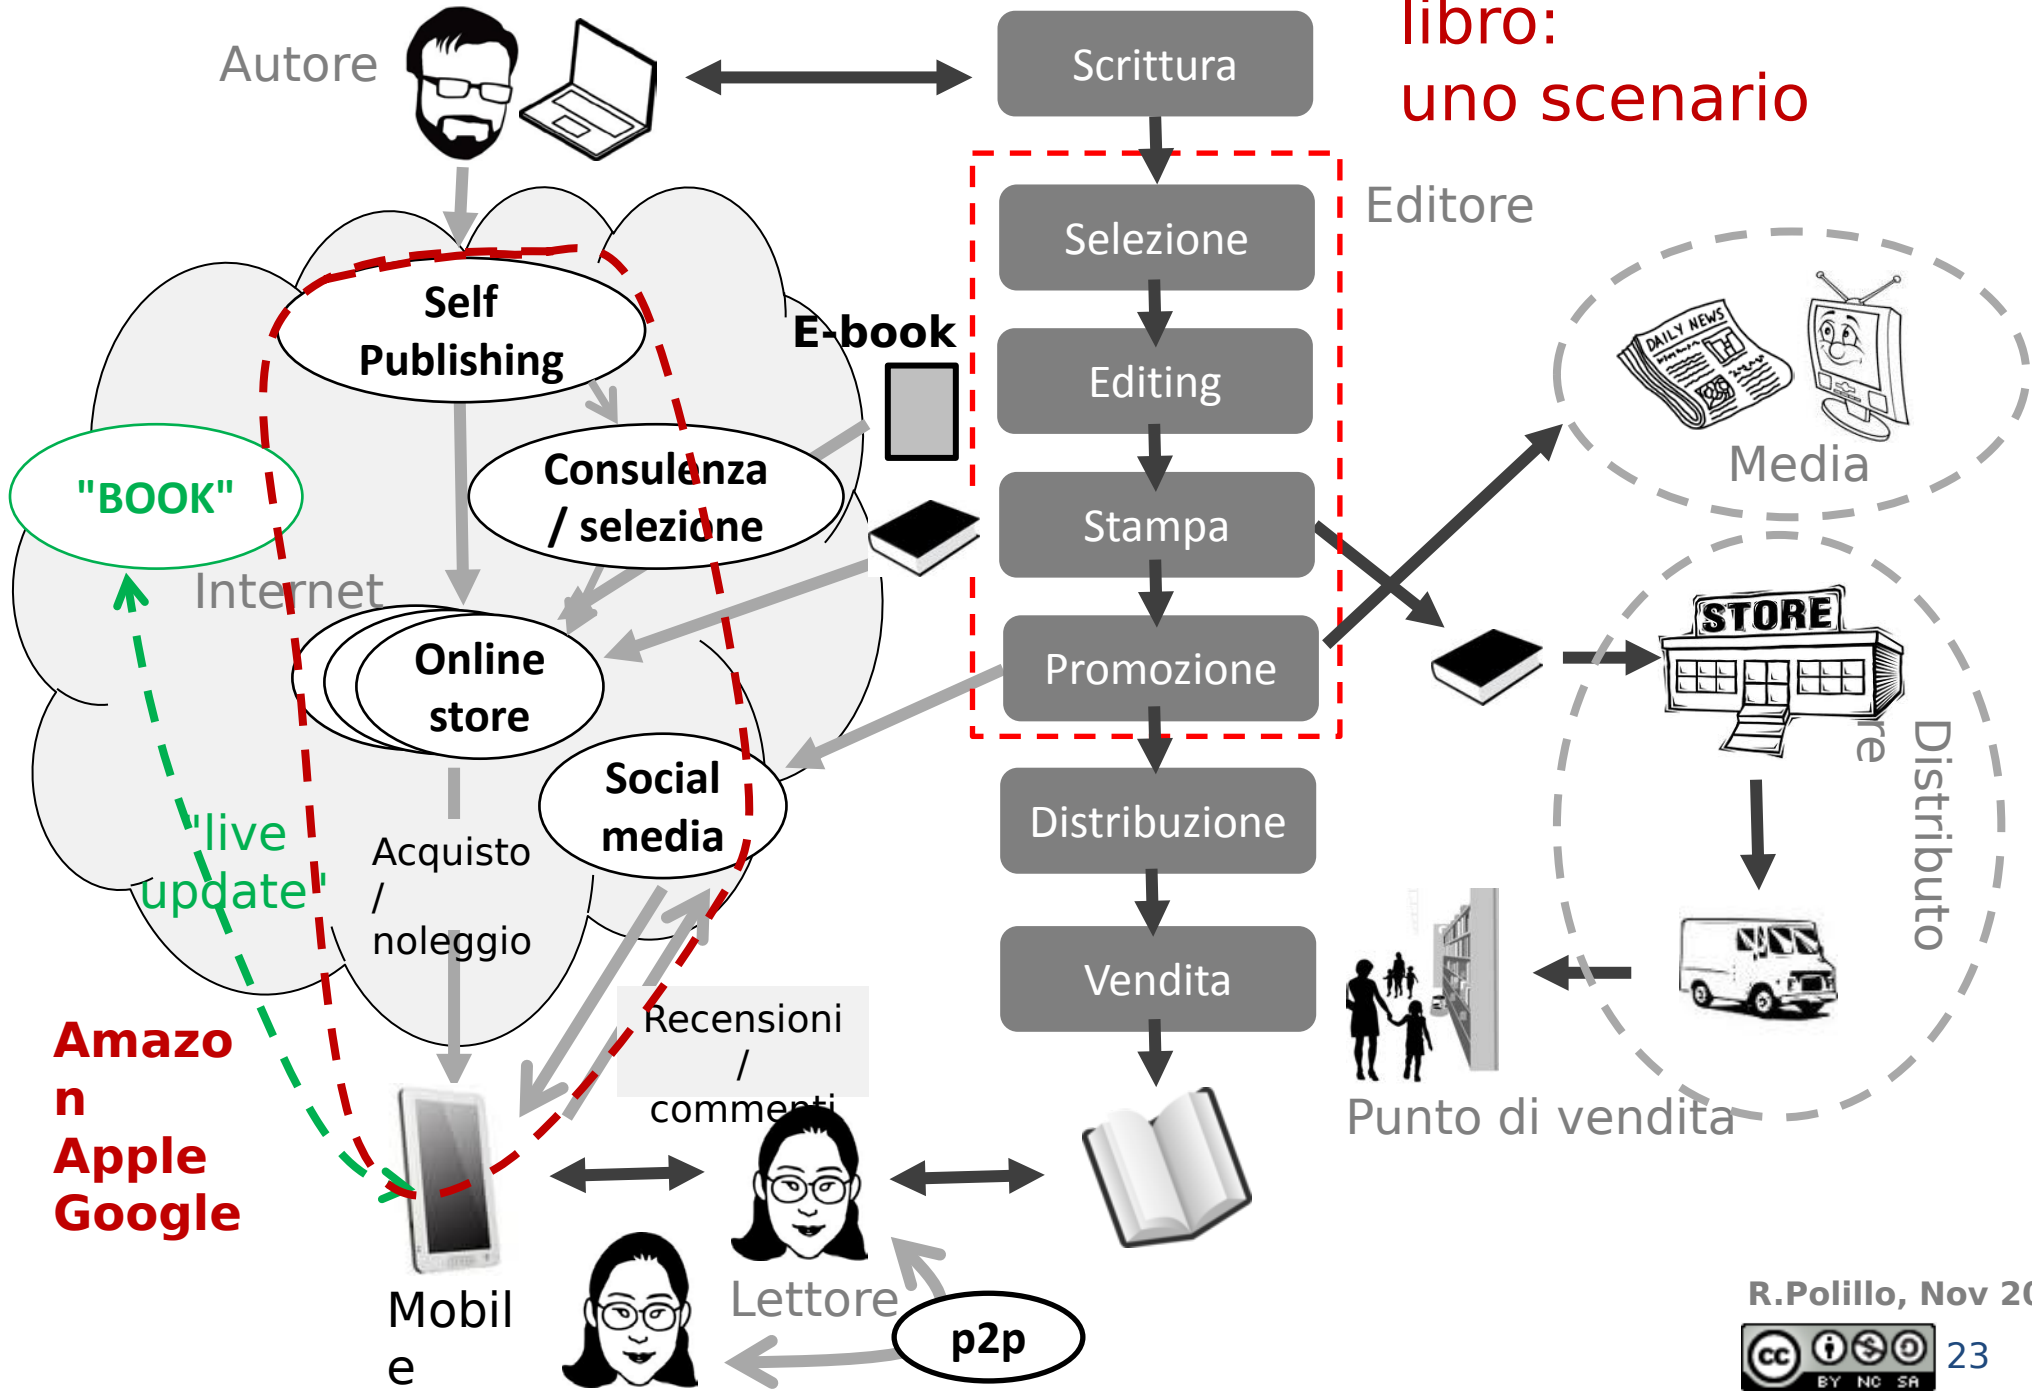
libro:
uno scenario

Autore

Scrittura

Editore

Selezione

Editing

Stampa

Promozione

Distribuzione

Vendita

E-book

Self Publishing

Consulenza / selezione

"BOOK"

Internet

Online store

Social media

"live update"

Acquisto / noleggio

Recensioni / commenti

Media

DAILY NEWS

STORE

Distributore

Punto di vendita

Amazon
Apple
Google

Mobile

Lettore

p2p

R.Polillo, Nov 20

cc BY NC SA

23